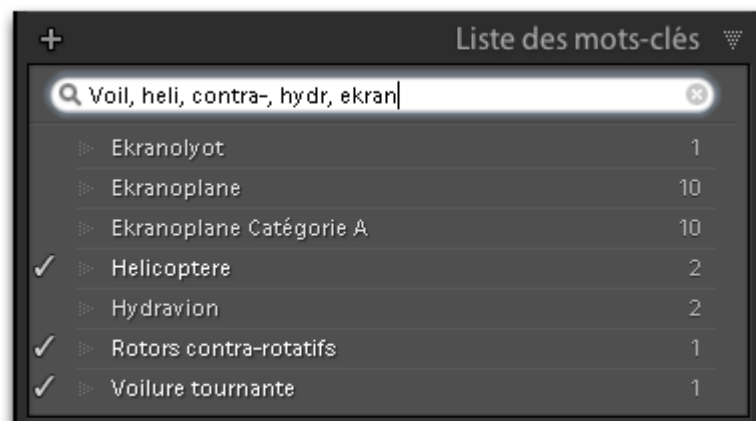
+ Liste des mots-clés

Voil, heli, contra-, hydr, ekran

| | Ekranolyot | 1 |
|---|---|---|
| | Ekranoplane | 10 |
| | Ekranoplane Catégorie A | 10 |
| ✓ | Helicoptere | 2 |
| | Hydravion | 2 |
| ✓ | Rotors contra-rotatifs | 1 |
| ✓ | Voilure tournante | 1 |